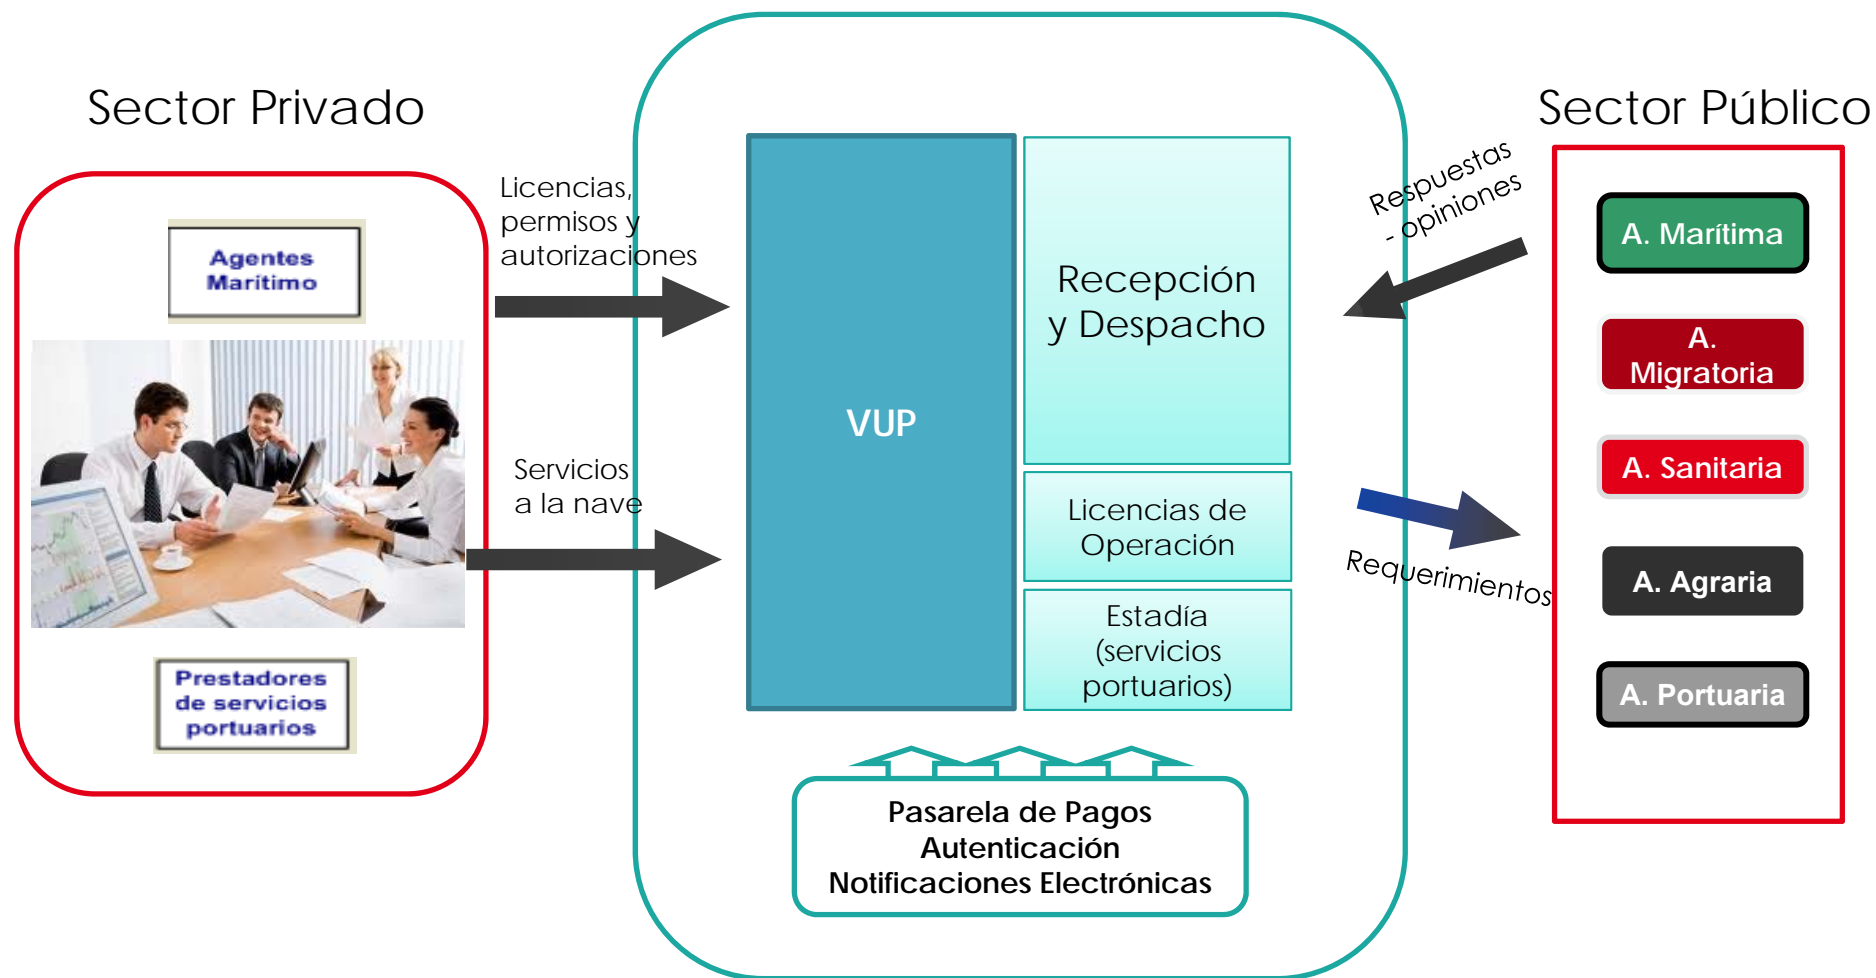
Sector Privado

Agentes Marítimo

Prestadores de servicios portuarios

Licencias, permisos y autorizaciones

Servicios a la nave

VUP

Recepción y Despacho

Licencias de Operación

Estadía (servicios portuarios)

Pasarela de Pagos
Autenticación
Notificaciones Electrónicas

Respuestas - opiniones

Requerimientos

Sector Público

A. Marítima

A. Migratoria

A. Sanitaria

A. Agraria

A. Portuaria